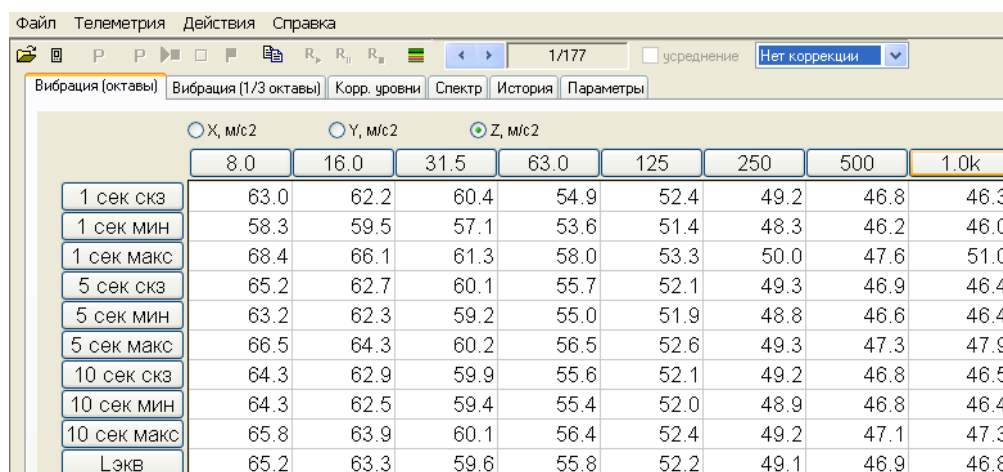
Файл Телеметрия Действия Справка

P P R R R 1/177 усреднение Нет коррекции

Вибрация (октавы) Вибрация (1/3 октавы) Корр. уровни Спектр История Параметры

X, м/с2 Y, м/с2 Z, м/с2

| | 8.0 | 16.0 | 31.5 | 63.0 | 125 | 250 | 500 | 1.0k |
|---|---|---|---|---|---|---|---|---|
| 1 сек скз | 63.0 | 62.2 | 60.4 | 54.9 | 52.4 | 49.2 | 46.8 | 46.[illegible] |
| 1 сек мин | 58.3 | 59.5 | 57.1 | 53.6 | 51.4 | 48.3 | 46.2 | 46.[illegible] |
| 1 сек макс | 68.4 | 66.1 | 61.3 | 58.0 | 53.3 | 50.0 | 47.6 | 51.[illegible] |
| 5 сек скз | 65.2 | 62.7 | 60.1 | 55.7 | 52.1 | 49.3 | 46.9 | 46.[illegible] |
| 5 сек мин | 63.2 | 62.3 | 59.2 | 55.0 | 51.9 | 48.8 | 46.6 | 46.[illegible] |
| 5 сек макс | 66.5 | 64.3 | 60.2 | 56.5 | 52.6 | 49.3 | 47.3 | 47.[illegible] |
| 10 сек скз | 64.3 | 62.9 | 59.9 | 55.6 | 52.1 | 49.2 | 46.8 | 46.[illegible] |
| 10 сек мин | 64.3 | 62.5 | 59.4 | 55.4 | 52.0 | 48.9 | 46.8 | 46.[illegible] |
| 10 сек макс | 65.8 | 63.9 | 60.1 | 56.4 | 52.4 | 49.2 | 47.1 | 47.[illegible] |
| Lэкв | 65.2 | 63.3 | 59.6 | 55.8 | 52.2 | 49.1 | 46.9 | 46.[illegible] |